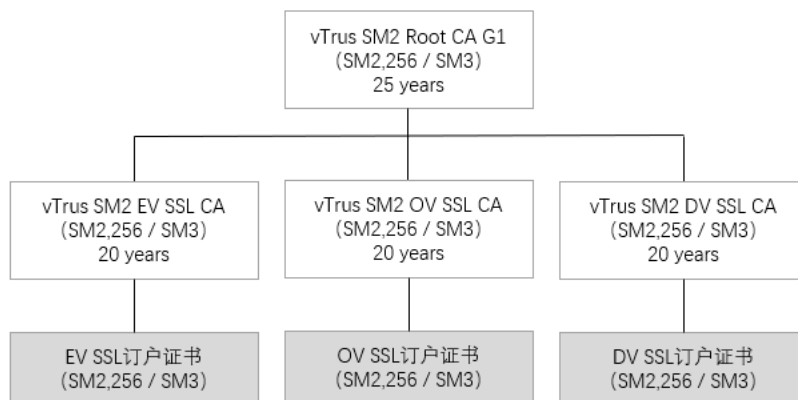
vTrus SM2 Root CA G1
(SM2,256 / SM3)
25 years

vTrus SM2 EV SSL CA
(SM2,256 / SM3)
20 years

vTrus SM2 OV SSL CA
(SM2,256 / SM3)
20 years

vTrus SM2 DV SSL CA
(SM2,256 / SM3)
20 years

EV SSL订户证书
(SM2,256 / SM3)

OV SSL订户证书
(SM2,256 / SM3)

DV SSL订户证书
(SM2,256 / SM3)